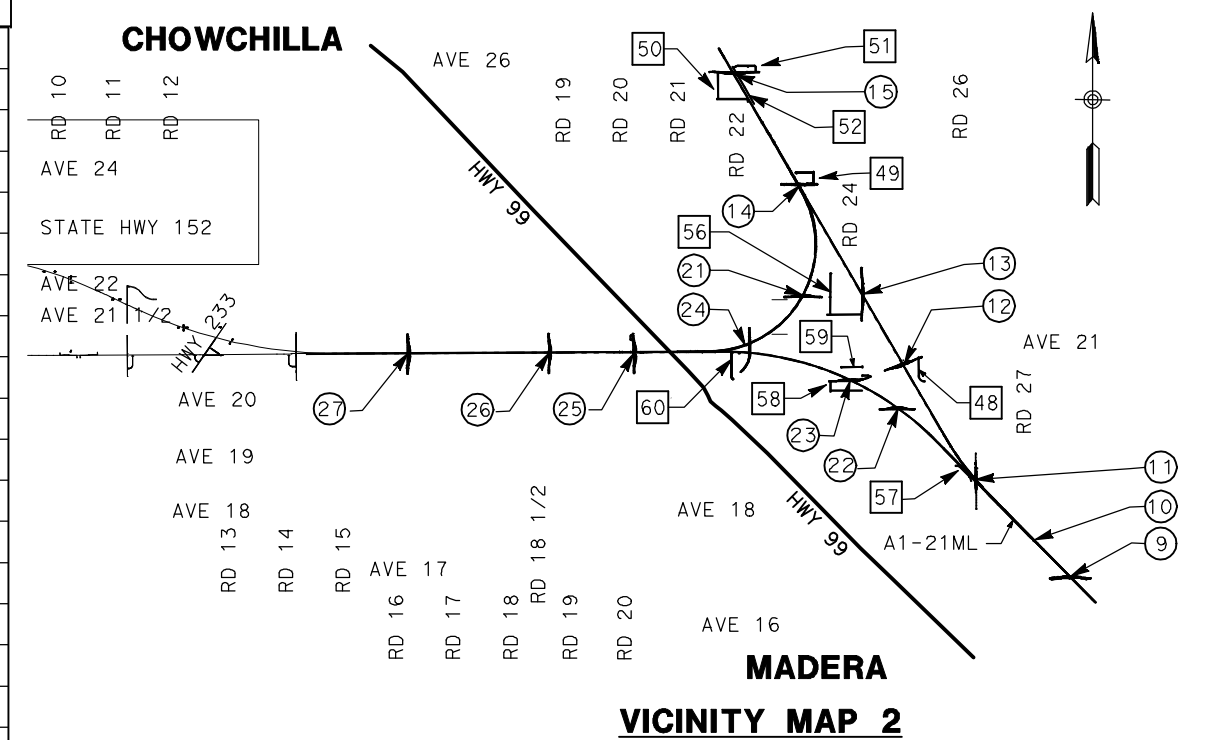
CHOWCHILLA

AVE 26

RD 10
RD 11
RD 12

RD 19
RD 20
RD 21
RD 22

RD 26

50
51
15
52

AVE 24

STATE HWY 152

HWY 99

49
14
RD 24

56
13
21
12
24
59

AVE 22
AVE 21 1/2
HWY 233

AVE 21

58
48
RD 27

AVE 20

27
26
25
60
23
22

AVE 19

11
57

AVE 18
RD 18 1/2
AVE 18
HWY 99

10
A1-21ML
9

RD 13
RD 14
RD 15
AVE 17

RD 16
RD 17
RD 18
RD 19
RD 20
AVE 16

MADERA

VICINITY MAP 2